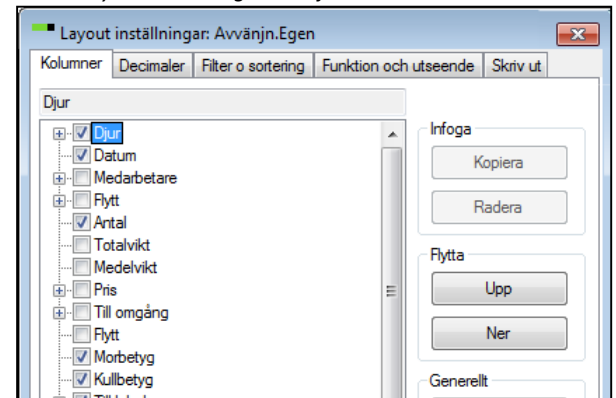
Layout inställningar: Avvänjn.Egen

Kolumner | Decimaler | Filter o sortering | Funktion och utseende | Skriv ut

Djur

Djur
Datum
Medarbetare
Flytt
Antal
Totalvikt
Medelvikt
Pris
Till omgång
Flytt
Morbetyg
Kullbetyg
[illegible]

Infoga
Kopiera
Radera

Flytta
Upp
Ner

Generellt